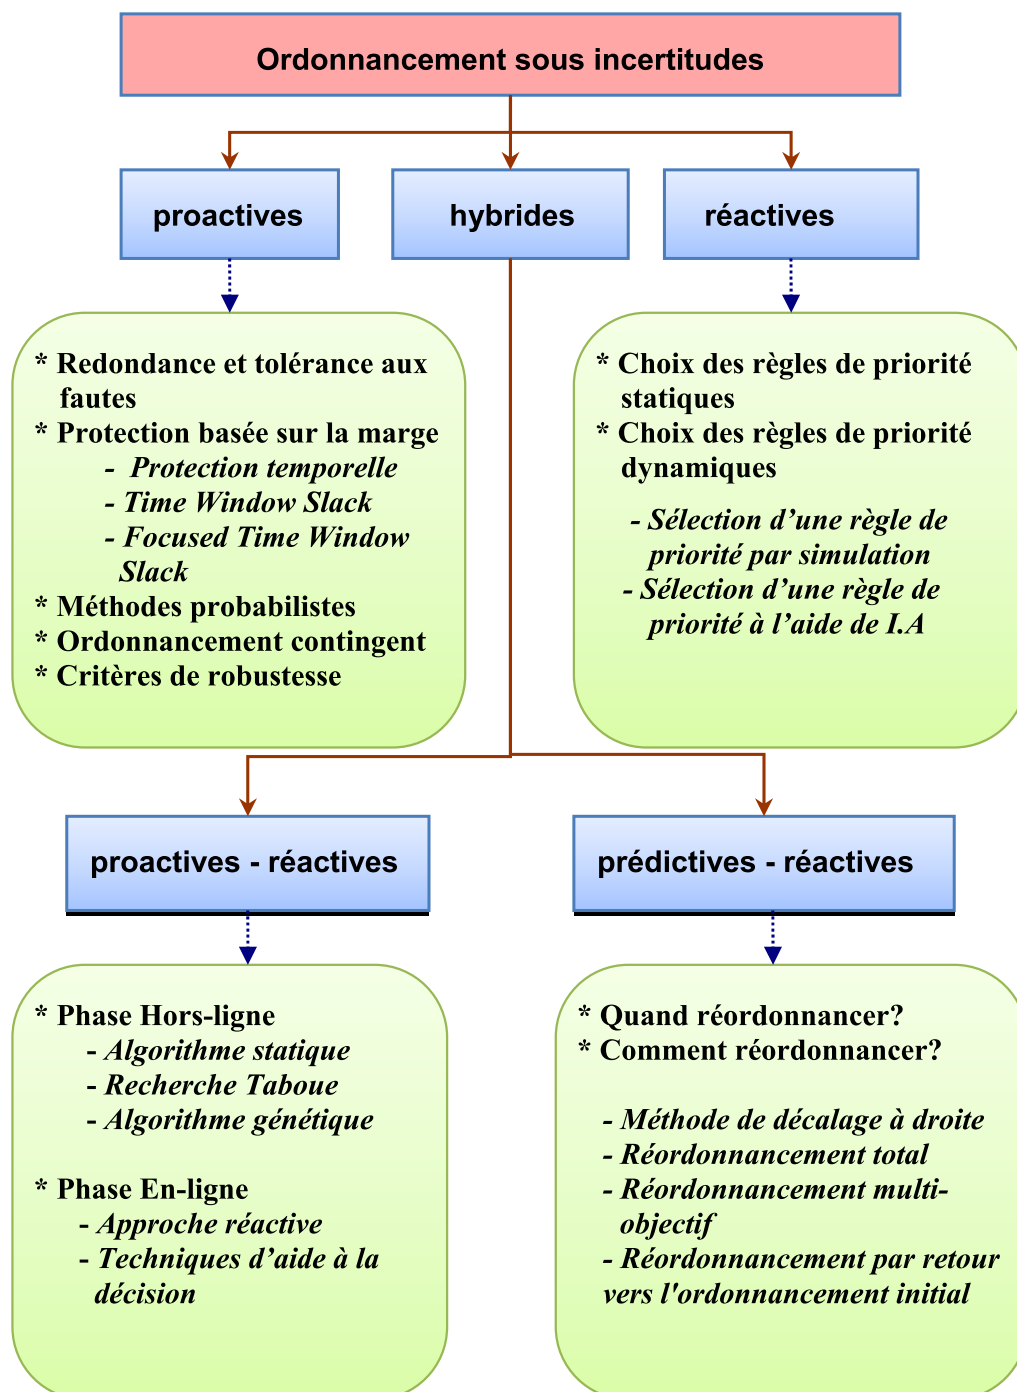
Ordonnancement sous incertitudes

proactives

hybrides

réactives

* Redondance et tolérance aux fautes
* Protection basée sur la marge
- Protection temporelle
- Time Window Slack
- Focused Time Window Slack
* Méthodes probabilistes
* Ordonnancement contingent
* Critères de robustesse

* Choix des règles de priorité statiques
* Choix des règles de priorité dynamiques
- Sélection d'une règle de priorité par simulation
- Sélection d'une règle de priorité à l'aide de I.A

proactives - réactives

prédictives - réactives

* Phase Hors-ligne
- Algorithme statique
- Recherche Taboue
- Algorithme génétique

* Phase En-ligne
- Approche réactive
- Techniques d'aide à la décision

* Quand réordonnancer?
* Comment réordonnancer?

- Méthode de décalage à droite
- Réordonnancement total
- Réordonnancement multi-objectif
- Réordonnancement par retour vers l'ordonnancement initial